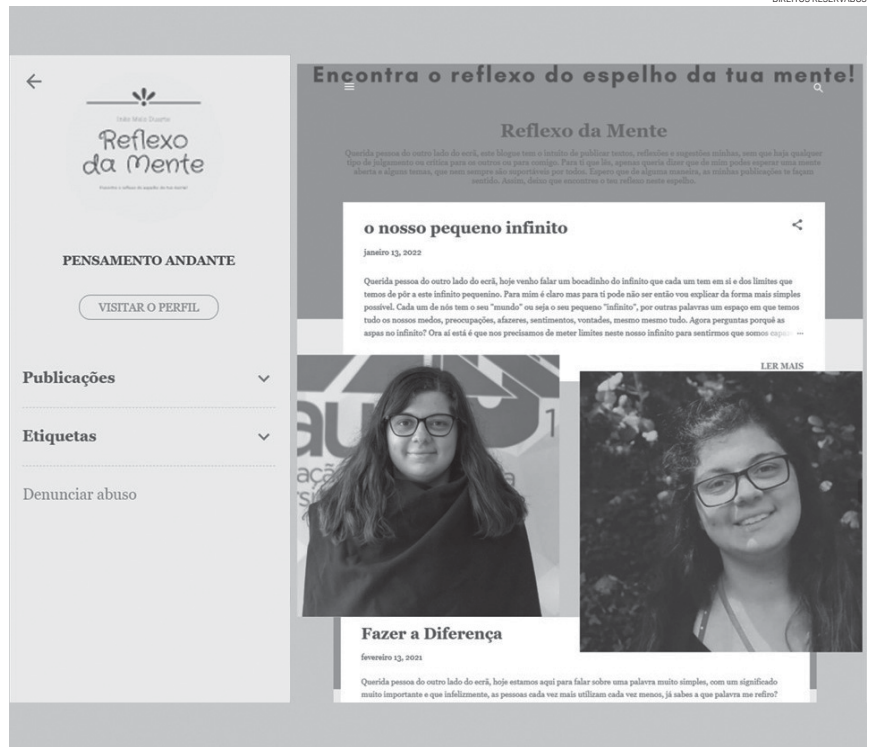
DIREITOS RESERVADOS

Inês Maia Duarte
Reflexo da Mente
Encontra o reflexo do espelho da tua mente!

PENSAMENTO ANDANTE

VISITAR O PERFIL

Publicações

Etiquetas

Denunciar abuso

Encontra o reflexo do espelho da tua mente!

Reflexo da Mente

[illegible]

o nosso pequeno infinito

janeiro 13, 2022

Querida pessoa do outro lado do ecrã, hoje venho falar um bocadinho do infinito que cada um tem em si e dos limites que temos de pôr a este infinito pequenino. Para mim é claro mas para ti pode não ser então vou explicar da forma mais simples possível. Cada um de nós tem o seu "mundo" ou seja o seu pequeno "infinito", por outras palavras um espaço em que temos tudo os nossos medos, preocupações, afazeres, sentimentos, vontades, mesmo mesmo tudo. Agora perguntas porquê as aspas no infinito? Ora aí está é que nos precisamos de meter limites neste nosso infinito para sentirmos que somos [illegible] ...

LER MAIS

Fazer a Diferença

fevereiro 13, 2021

Querida pessoa do outro lado do ecrã, hoje estamos aqui para falar sobre uma palavra muito simples, com um significado muito importante e que infelizmente, as pessoas cada vez mais utilizam cada vez menos, já sabes a que palavra me refiro?